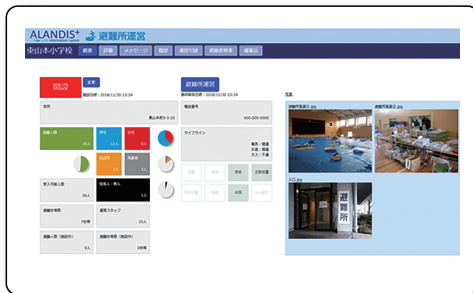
ALANDIS+ 避難所運営

東山本小学校

概要 詳細 メッセージ 物資 運行情報 避難者検索 装備品

開設

変更

最終更新：2018/11/30 13:34

住所

東山本町3-23

避難人数

男性

女性

高齢者

乳幼児

要介護人数

要介護・障害人

避難収容数

運営スタッフ

避難人数（施設外）

避難所を運営

最終更新：2018/11/30 13:34

電話番号

000-000-0000

ライフライン

電気：開通

水道：開通

ガス：不通

写真

避難所風景1.jpg

避難所風景2.jpg

入口.jpg

避難所